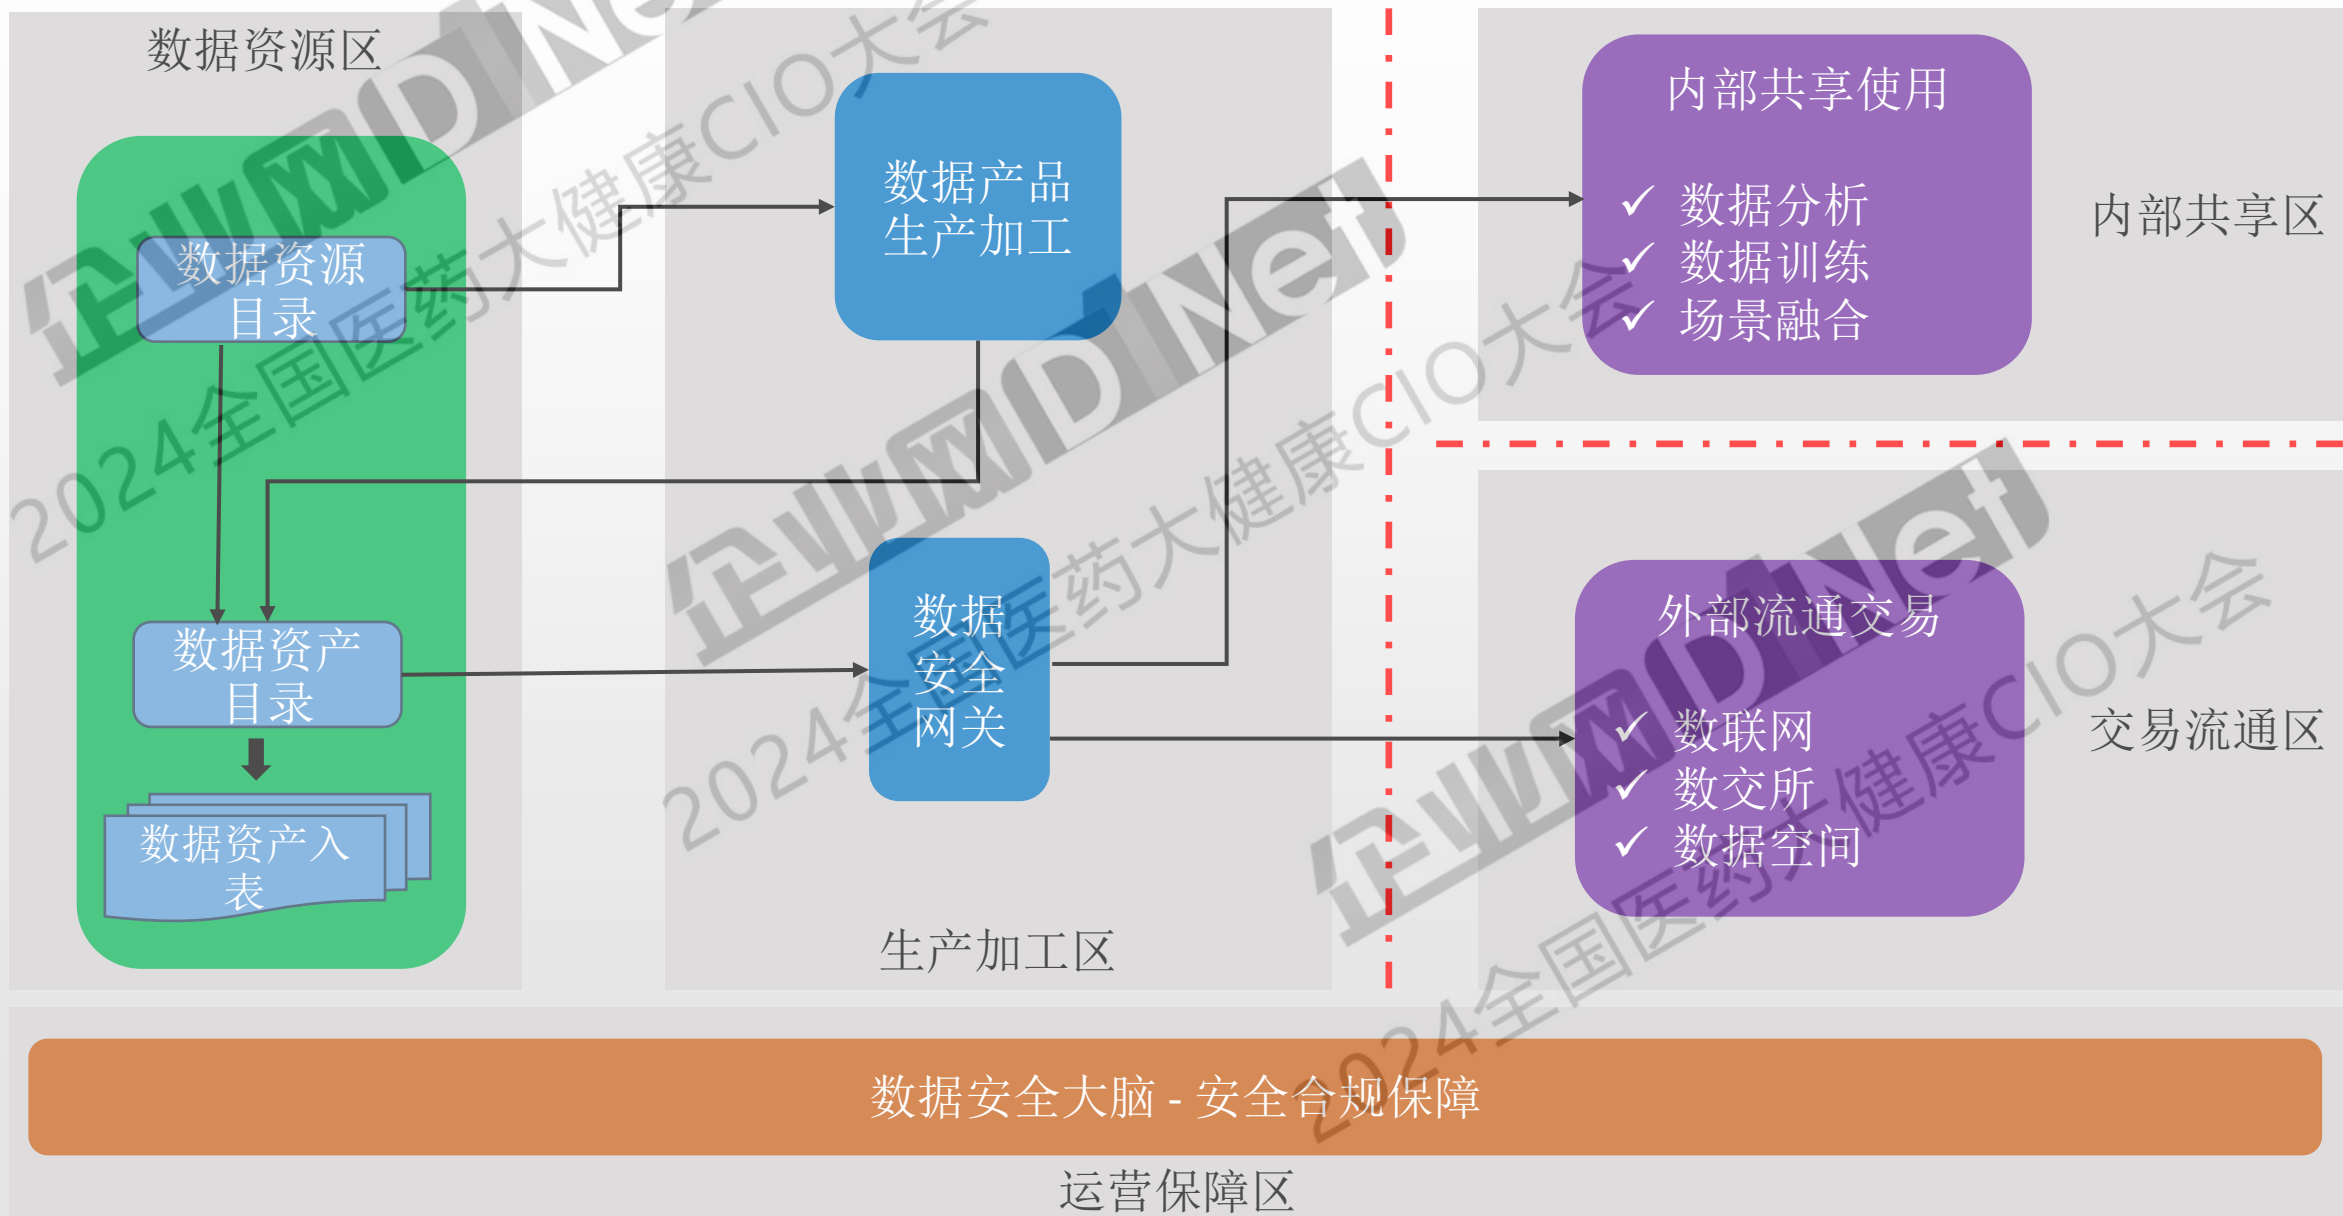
数据资源区

数据资源目录

数据资产目录

数据资产入表

数据产品生产加工

数据安全网关

生产加工区

内部共享使用

✓ 数据分析
✓ 数据训练
✓ 场景融合

内部共享区

外部流通交易

✓ 数联网
✓ 数交所
✓ 数据空间

交易流通区

数据安全大脑 - 安全合规保障

运营保障区

企业网D1Net 2024全国医药大健康CIO大会